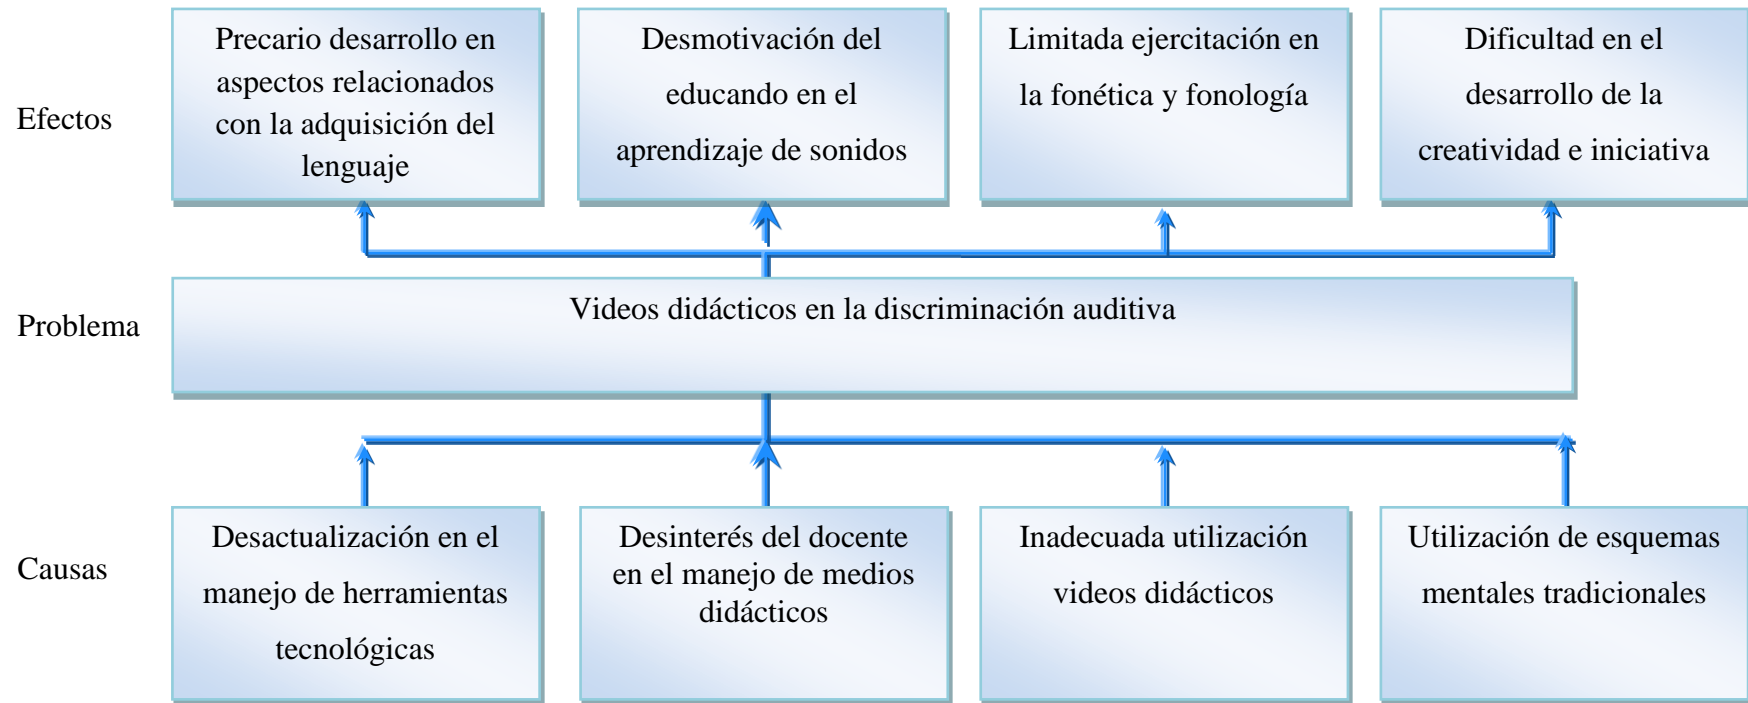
Efectos

Precario desarrollo en aspectos relacionados con la adquisición del lenguaje

Desmotivación del educando en el aprendizaje de sonidos

Limitada ejercitación en la fonética y fonología

Dificultad en el desarrollo de la creatividad e iniciativa

Problema

Videos didácticos en la discriminación auditiva

Causas

Desactualización en el manejo de herramientas tecnológicas

Desinterés del docente en el manejo de medios didácticos

Inadecuada utilización videos didácticos

Utilización de esquemas mentales tradicionales